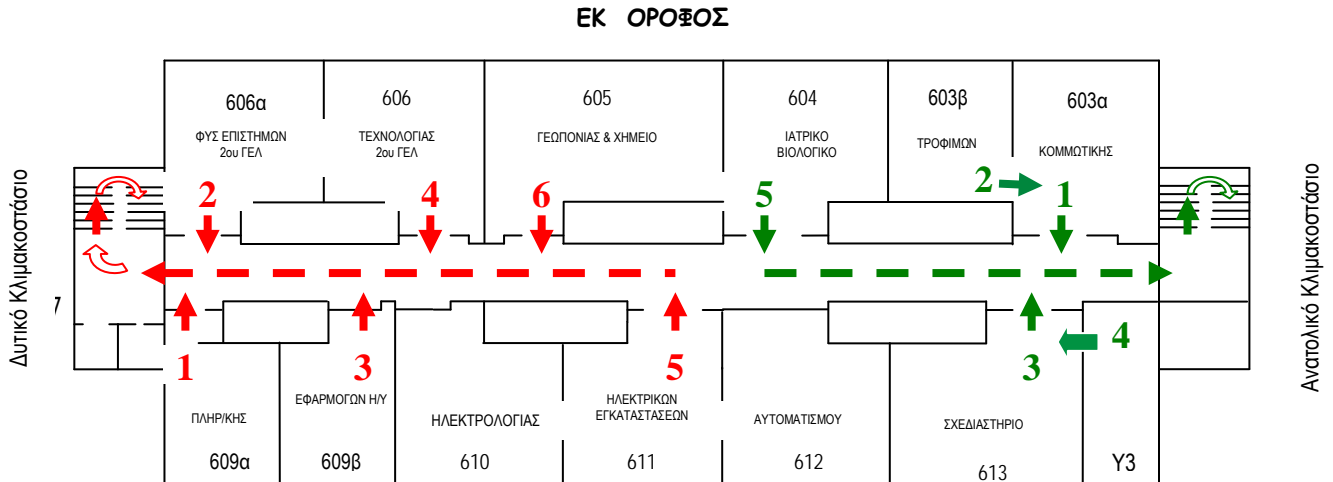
ΕΚ ΟΡΟΦΟΣ

Δυτικό Κλιμακοστάσιο

606α
ΦΥΣ ΕΠΙΣΤΗΜΩΝ 2ου ΓΕΛ

606
ΤΕΧΝΟΛΟΓΙΑΣ 2ου ΓΕΛ

605
ΓΕΩΠΟΝΙΑΣ & ΧΗΜΕΙΟ

604
ΙΑΤΡΙΚΟ ΒΙΟΛΟΓΙΚΟ

603β
ΤΡΟΦΙΜΩΝ

603α
ΚΟΜΜΩΤΙΚΗΣ

2 4 6 5 2 1

7

1 3 5 3 4

ΠΛΗΡ/ΚΗΣ
609α

ΕΦΑΡΜΟΓΩΝ Η/Υ
609β

ΗΛΕΚΤΡΟΛΟΓΙΑΣ
610

ΗΛΕΚΤΡΙΚΩΝ ΕΓΚΑΤΑΣΤΑΣΕΩΝ
611

ΑΥΤΟΜΑΤΙΣΜΟΥ
612

ΣΧΕΔΙΑΣΤΗΡΙΟ
613

Υ3

Ανατολικό Κλιμακοστάσιο